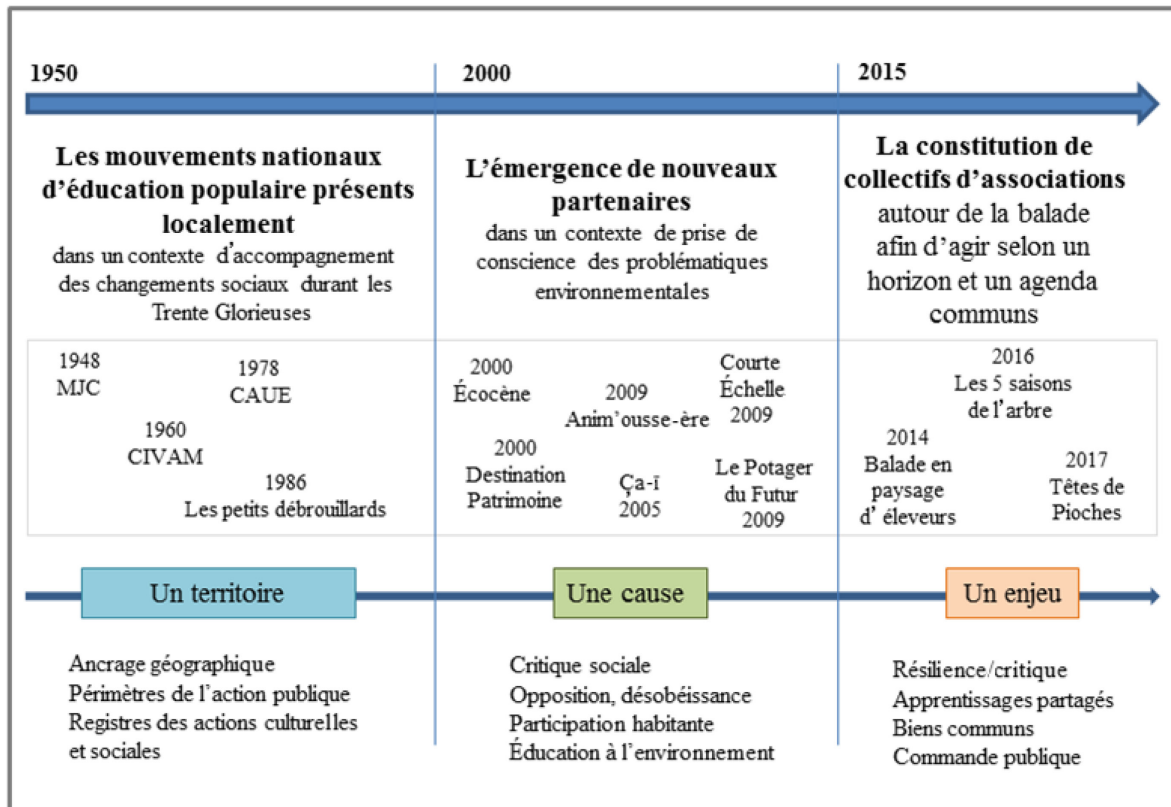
1950

2000

2015

Les mouvements nationaux d'éducation populaire présents localement
dans un contexte d'accompagnement des changements sociaux durant les Trente Glorieuses

L'émergence de nouveaux partenaires
dans un contexte de prise de conscience des problématiques environnementales

La constitution de collectifs d'associations
autour de la balade afin d'agir selon un horizon et un agenda communs

1948
MJC

1978
CAUE

1960
CIVAM

1986
Les petits débrouillards

2000
Écocène

2009
Anim'ousse-ère

Courte Échelle
2009

2000
Destination Patrimoine

Ça-ï
2005

Le Potager du Futur
2009

2016
Les 5 saisons de l'arbre

2014
Balade en paysage d' éleveurs

2017
Têtes de Pioches

Un territoire

Une cause

Un enjeu

Ancrage géographique
Périmètres de l'action publique
Registres des actions culturelles et sociales

Critique sociale
Opposition, désobéissance
Participation habitante
Éducation à l'environnement

Résilience/critique
Apprentissages partagés
Biens communs
Commande publique